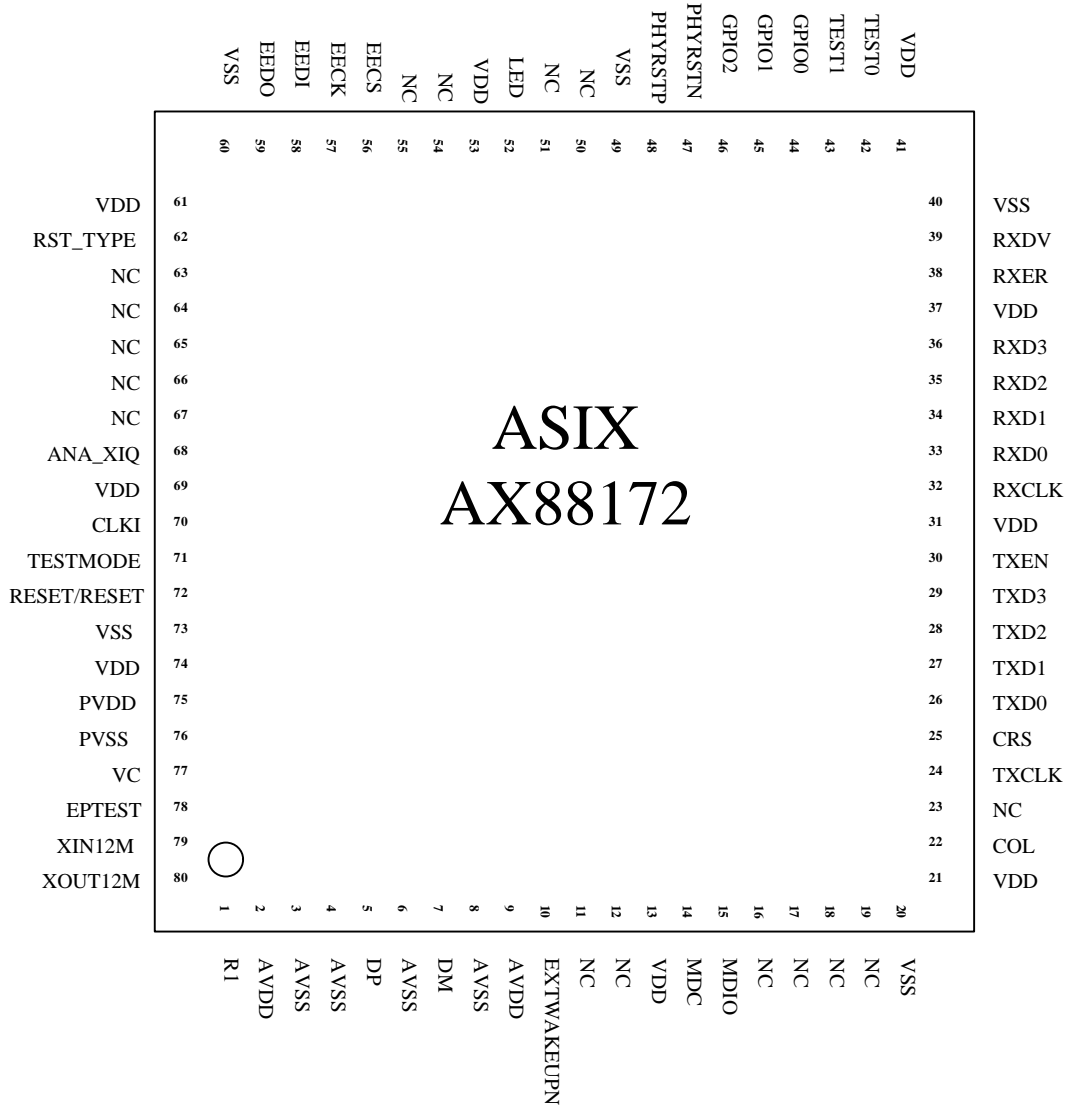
VSS EEDO EEDI EECK EECS NC NC VDD LED NC NC VSS PHYRSTP PHYRSTN GPIO2 GPIO1 GPIO0 TEST1 TEST0 VDD

60 59 58 57 56 55 54 53 52 51 50 49 48 47 46 45 44 43 42 41

VDD 61
RST_TYPE 62
NC 63
NC 64
NC 65
NC 66
NC 67
ANA_XIQ 68
VDD 69
CLKI 70
TESTMODE 71
RESET/RESET 72
VSS 73
VDD 74
PVDD 75
PVSS 76
VC 77
EPTEST 78
XIN12M 79
XOUT12M 80

40 VSS
39 RXDV
38 RXER
37 VDD
36 RXD3
35 RXD2
34 RXD1
33 RXD0
32 RXCLK
31 VDD
30 TXEN
29 TXD3
28 TXD2
27 TXD1
26 TXD0
25 CRS
24 TXCLK
23 NC
22 COL
21 VDD

ASIX
AX88172

1 2 3 4 5 6 7 8 9 10 11 12 13 14 15 16 17 18 19 20

RI AVDD AVSS AVSS DP AVSS DM AVSS AVDD EXTWAKEUPN NC NC VDD MDC MDIO NC NC NC NC VSS